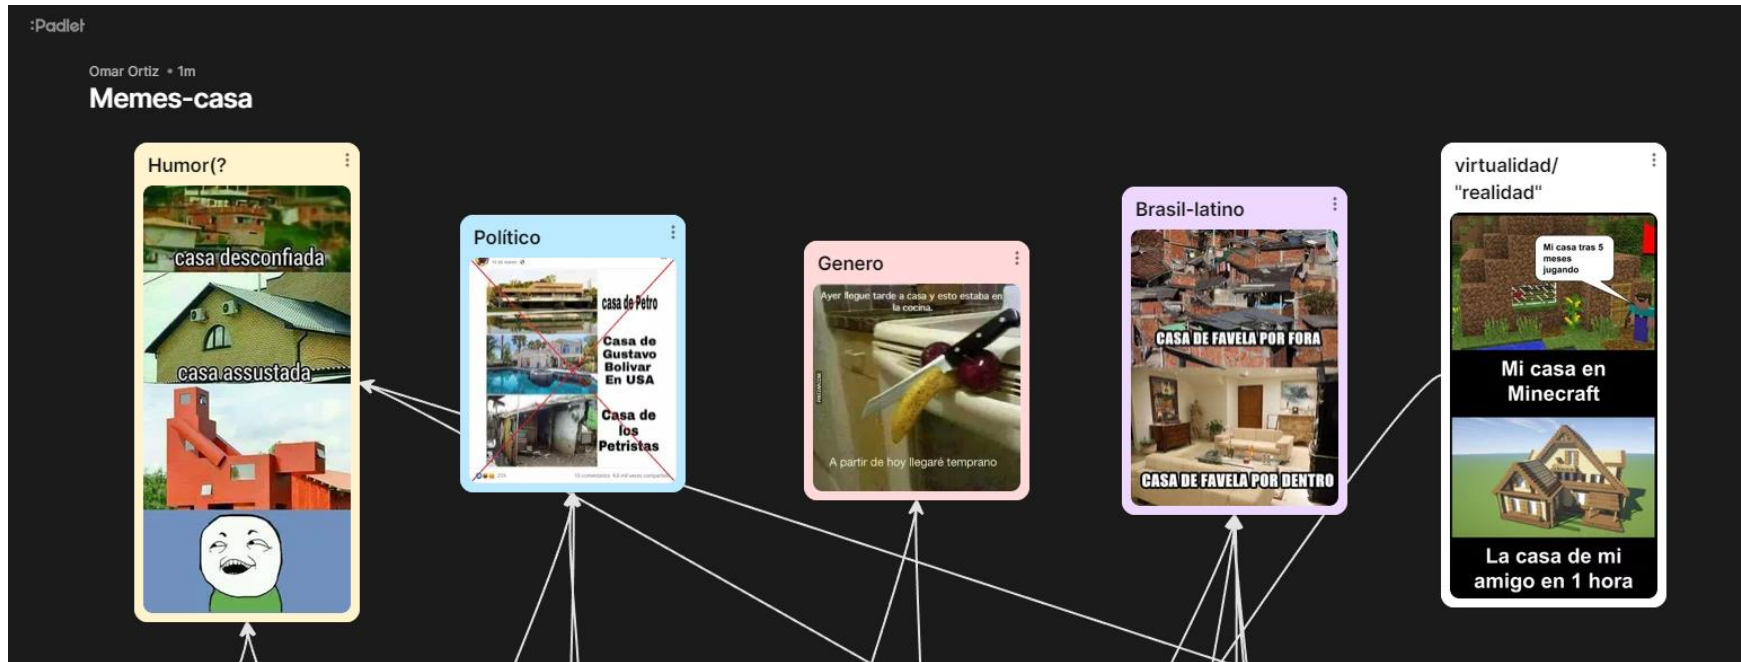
:Padlet

Omar Ortiz • 1m

Memes-casa

Humor(?

casa desconfiada

casa assustada

Político

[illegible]

casa de Petro

Casa de Gustavo Bolivar En USA

Casa de los Petristas

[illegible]

Genero

Ayer llegue tarde a casa y esto estaba en la cocina.

A partir de hoy llegaré temprano

Brasil-latino

CASA DE FAVELA POR FORA

CASA DE FAVELA POR DENTRO

virtualidad/ "realidad"

Mi casa tras 5 meses jugando

Mi casa en Minecraft

La casa de mi amigo en 1 hora